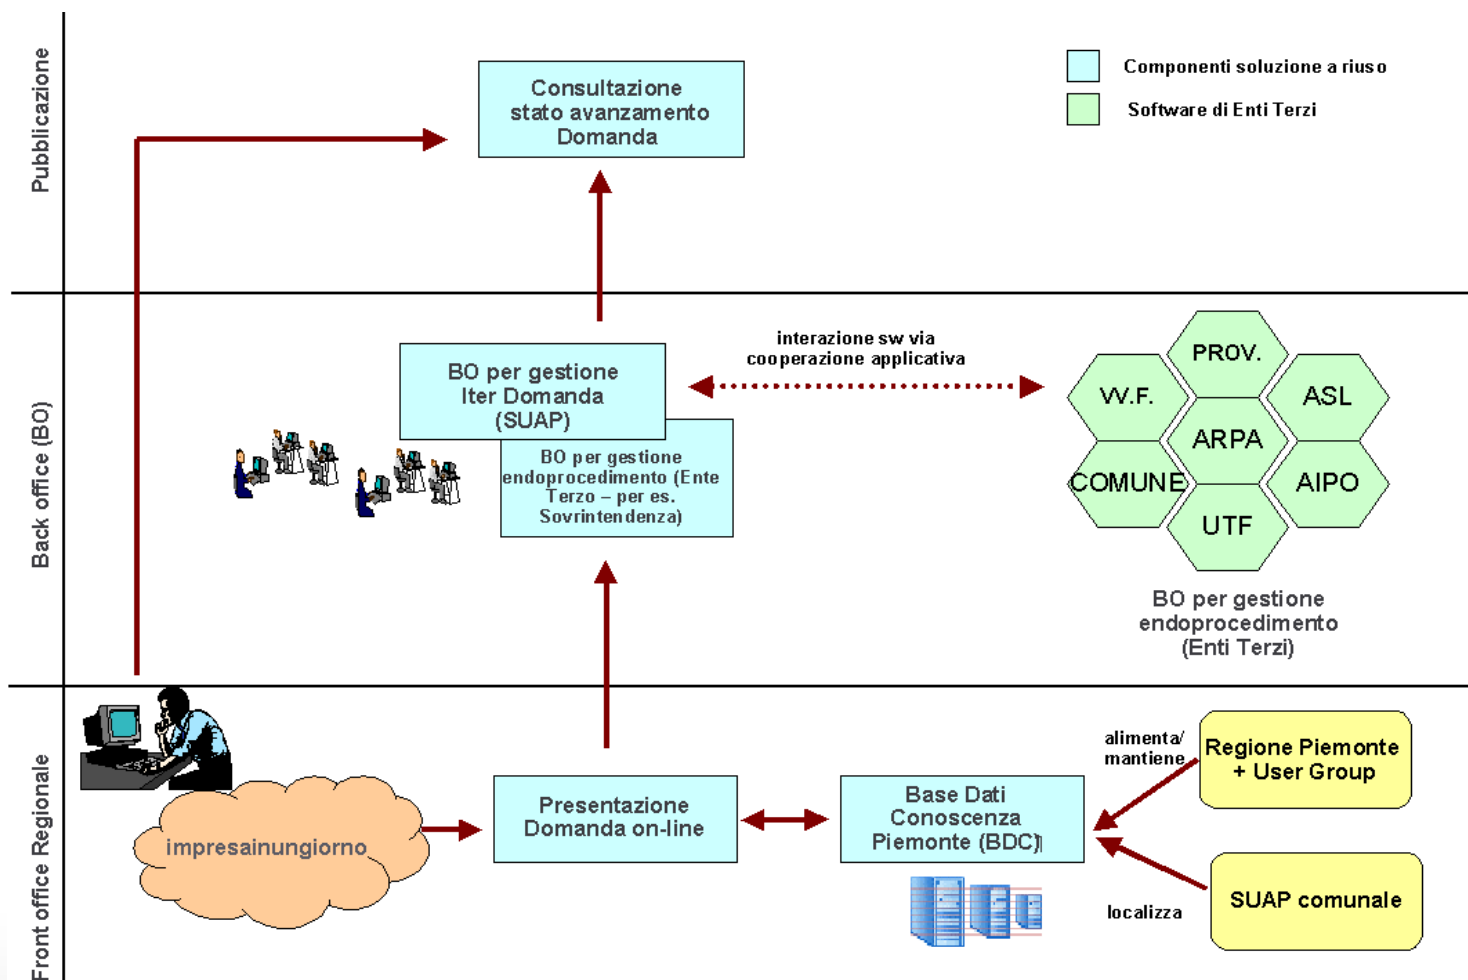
Pubblicazione

Consultazione stato avanzamento Domanda

Componenti soluzione a riuso

Software di Enti Terzi

Back office (BO)

BO per gestione Iter Domanda (SUAP)

BO per gestione endoprocedimento (Ente Terzo – per es. Sovrintendenza)

interazione sw via cooperazione applicativa

PROV.

W.F.

ASL

ARPA

COMUNE

AIPO

UTF

BO per gestione endoprocedimento (Enti Terzi)

Front office Regionale

impresainungiorno

Presentazione Domanda on-line

Base Dati Conoscenza Piemonte (BDC)

alimenta/ mantiene

Regione Piemonte + User Group

localizza

SUAP comunale